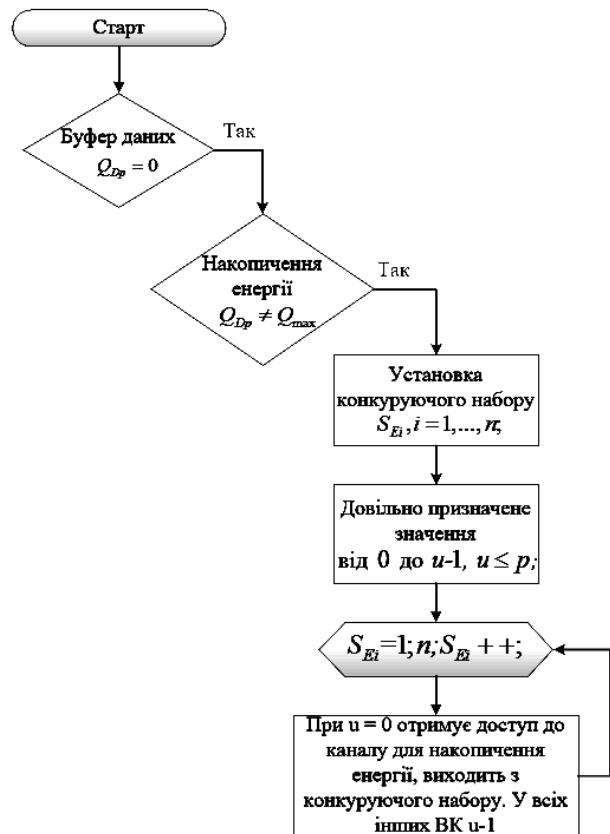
Старт

Буфер даних
$Q_{Dp} = 0$

Так

Накопичення енергії
$Q_{Dp} \neq Q_{max}$

Так

Установка конкуруючого набору
$S_{Ei}, i = 1, ..., n,$

Довільно призначене значення від 0 до $u$-1, $u \leq p$;

$S_{Ei}$=1; $n$; $S_{Ei}$ + +;

При u = 0 отримує доступ до каналу для накопичення енергії, виходить з конкуруючого набору. У всіх інших ВК u-1